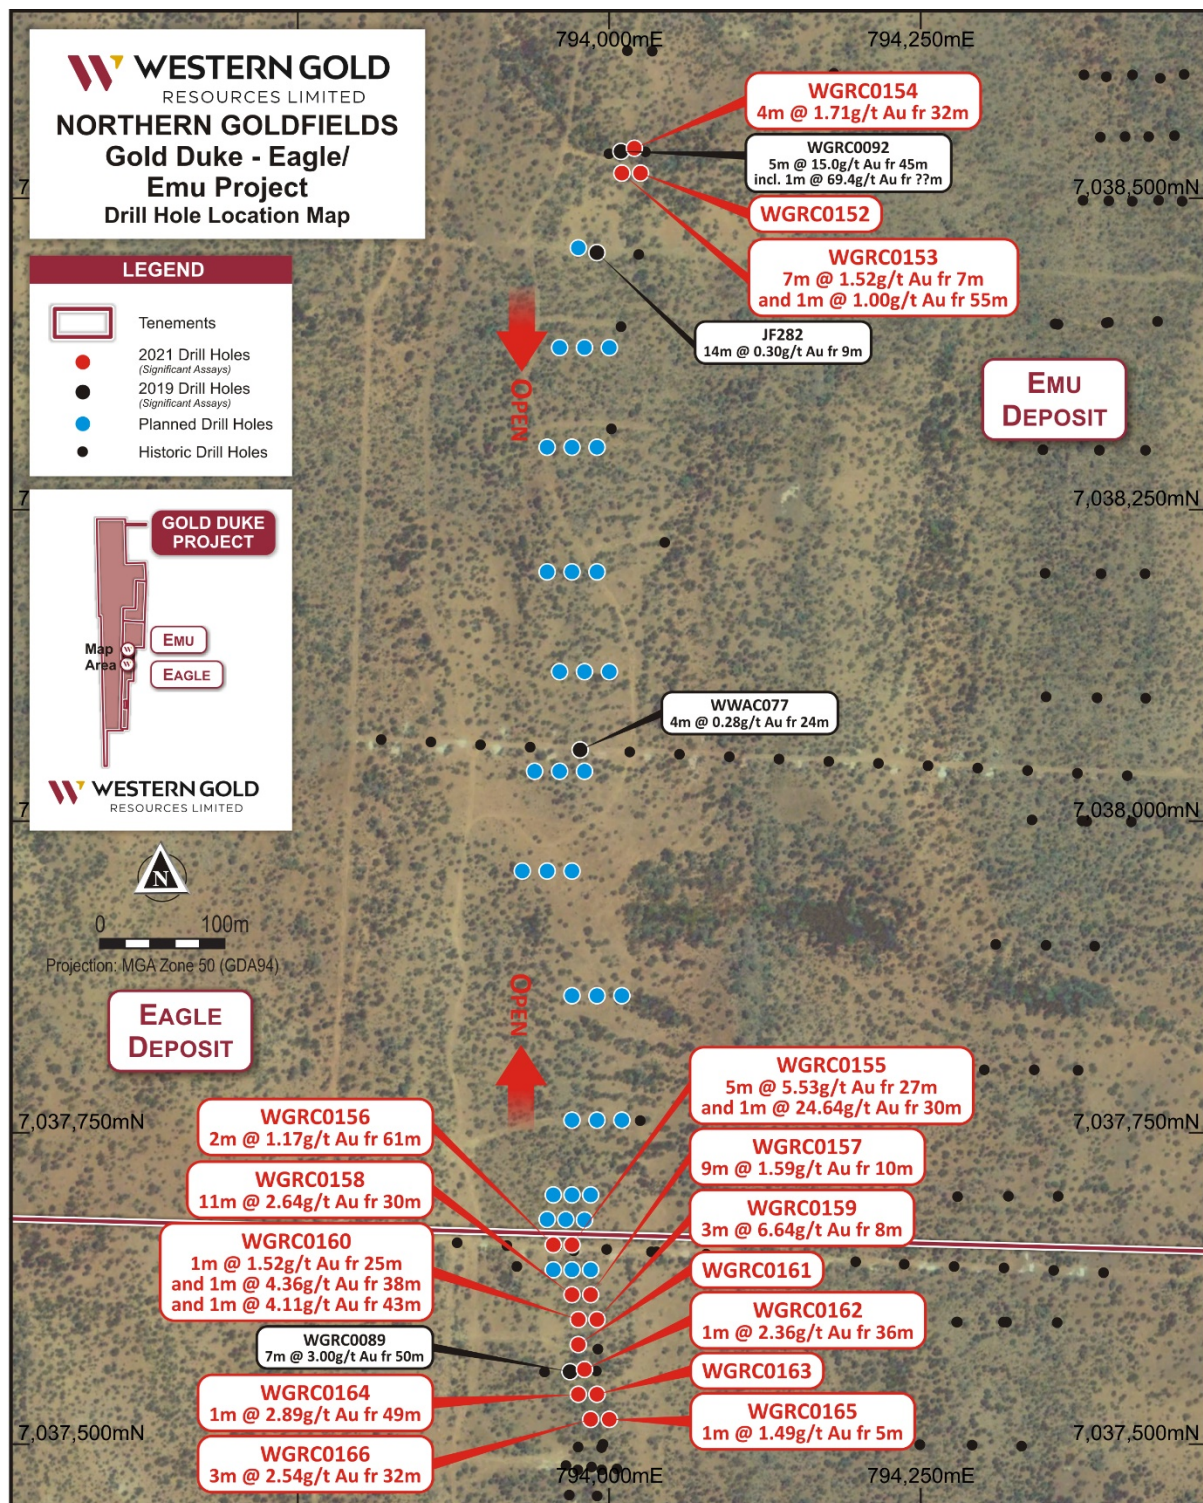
WESTERN GOLD
RESOURCES LIMITED
NORTHERN GOLDFIELDS
Gold Duke - Eagle/ Emu Project
Drill Hole Location Map

LEGEND
Tenements
2021 Drill Holes (Significant Assays)
2019 Drill Holes (Significant Assays)
Planned Drill Holes
Historic Drill Holes

GOLD DUKE PROJECT
EMU
EAGLE
Map Area
WESTERN GOLD
RESOURCES LIMITED

N
0 100m
Projection: MGA Zone 50 (GDA94)

EAGLE DEPOSIT

794,000mE
794,250mE
7,038,500mN
7,038,250mN
7,038,000mN
7,037,750mN
7,037,500mN
7,037,750mN
7,037,500mN
794,000mE
794,250mE

WGRC0154
4m @ 1.71g/t Au fr 32m

WGRC0092
5m @ 15.0g/t Au fr 45m
incl. 1m @ 69.4g/t Au fr ??m

WGRC0152

WGRC0153
7m @ 1.52g/t Au fr 7m
and 1m @ 1.00g/t Au fr 55m

JF282
14m @ 0.30g/t Au fr 9m

EMU DEPOSIT

OPEN

WWAC077
4m @ 0.28g/t Au fr 24m

OPEN

WGRC0155
5m @ 5.53g/t Au fr 27m
and 1m @ 24.64g/t Au fr 30m

WGRC0156
2m @ 1.17g/t Au fr 61m

WGRC0157
9m @ 1.59g/t Au fr 10m

WGRC0158
11m @ 2.64g/t Au fr 30m

WGRC0159
3m @ 6.64g/t Au fr 8m

WGRC0160
1m @ 1.52g/t Au fr 25m
and 1m @ 4.36g/t Au fr 38m
and 1m @ 4.11g/t Au fr 43m

WGRC0161

WGRC0162
1m @ 2.36g/t Au fr 36m

WGRC0089
7m @ 3.00g/t Au fr 50m

WGRC0163

WGRC0164
1m @ 2.89g/t Au fr 49m

WGRC0165
1m @ 1.49g/t Au fr 5m

WGRC0166
3m @ 2.54g/t Au fr 32m